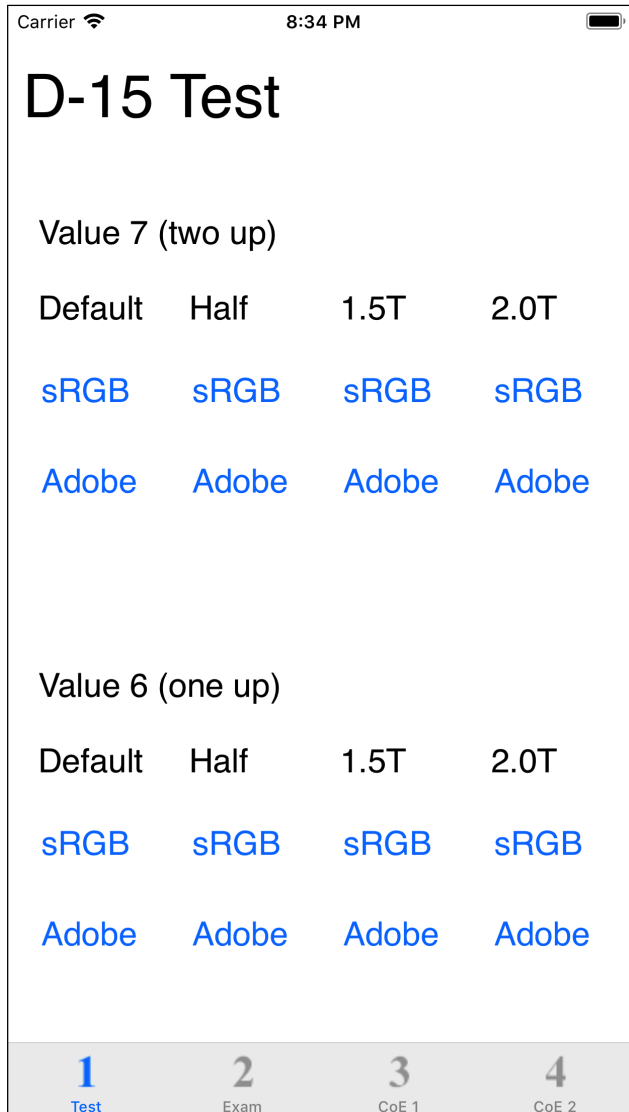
Carrier 8:34 PM

D-15 Test

Value 7 (two up)

| Default | Half | 1.5T | 2.0T |
|---|---|---|---|
| sRGB | sRGB | sRGB | sRGB |
| Adobe | Adobe | Adobe | Adobe |

Value 6 (one up)

| Default | Half | 1.5T | 2.0T |
|---|---|---|---|
| sRGB | sRGB | sRGB | sRGB |
| Adobe | Adobe | Adobe | Adobe |

1 Test
2 Exam
3 CoE 1
4 CoE 2